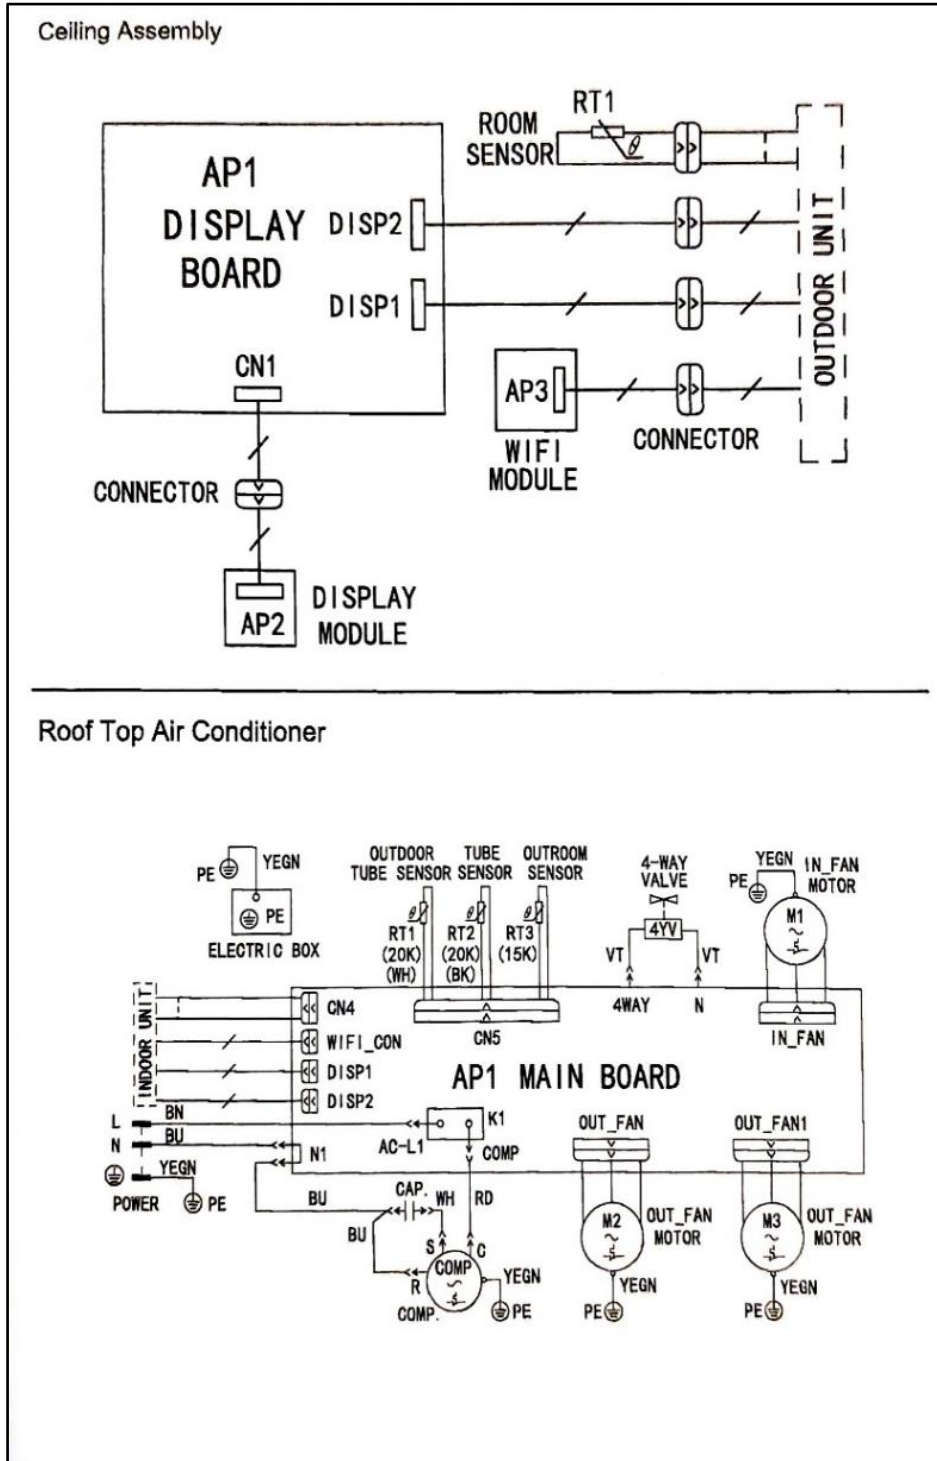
Ceiling Assembly

AP1
DISPLAY
BOARD

ROOM SENSOR
RT1
DISP2
DISP1
CN1
OUTDOOR UNIT
AP3
WIFI MODULE
CONNECTOR
CONNECTOR
AP2
DISPLAY MODULE

Roof Top Air Conditioner

PE
YEGN
PE
ELECTRIC BOX
OUTDOOR TUBE SENSOR
TUBE SENSOR
OUTROOM SENSOR
RT1 (20K) (WH)
RT2 (20K) (BK)
RT3 (15K)
4-WAY VALVE
4YV
VT
VT
4WAY
N
YEGN
PE
IN_FAN MOTOR
M1
IN_FAN
INDOOR UNIT
CN4
CN5
WIFI_CON
DISP1
DISP2
AP1 MAIN BOARD
L
BN
N
BU
YEGN
POWER
PE
K1
N1
AC-L1
COMP
OUT_FAN
OUT_FAN1
BU
CAP.
WH
RD
BU
S
C
R
COMP
YEGN
PE
COMP.
M2
OUT_FAN MOTOR
YEGN
PE
M3
OUT_FAN MOTOR
YEGN
PE